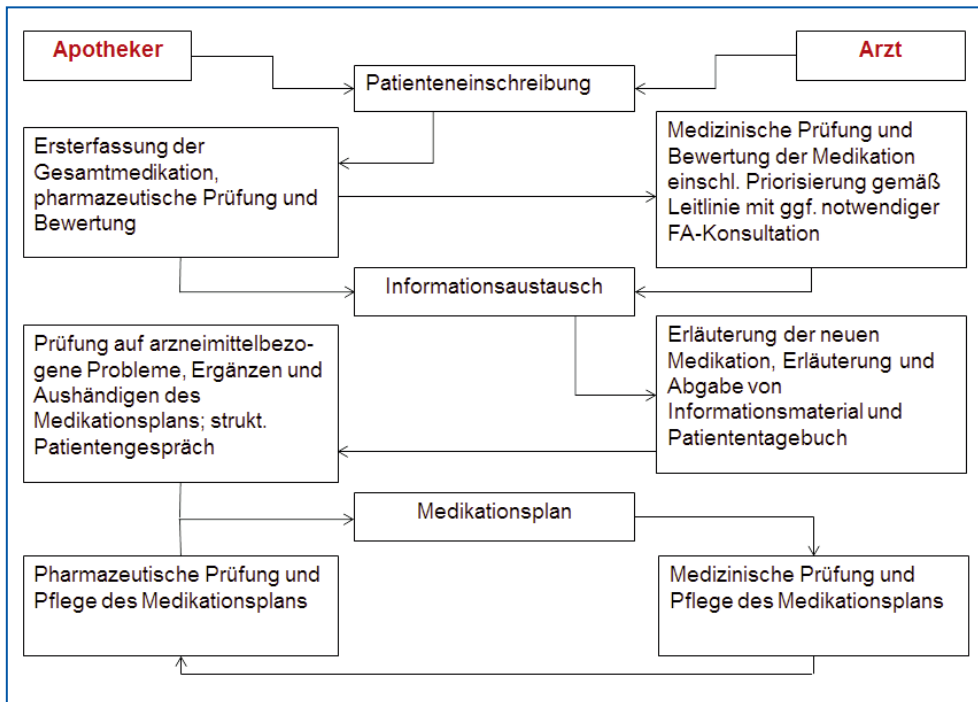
Apotheker

Arzt

Patienteneinschreibung

Ersterfassung der Gesamtmedikation, pharmazeutische Prüfung und Bewertung

Medizinische Prüfung und Bewertung der Medikation einschl. Priorisierung gemäß Leitlinie mit ggf. notwendiger FA-Konsultation

Informationsaustausch

Prüfung auf arzneimittelbezogene Probleme, Ergänzen und Aushändigen des Medikationsplans; strukt. Patientengespräch

Erläuterung der neuen Medikation, Erläuterung und Abgabe von Informationsmaterial und Patiententagebuch

Medikationsplan

Pharmazeutische Prüfung und Pflege des Medikationsplans

Medizinische Prüfung und Pflege des Medikationsplans